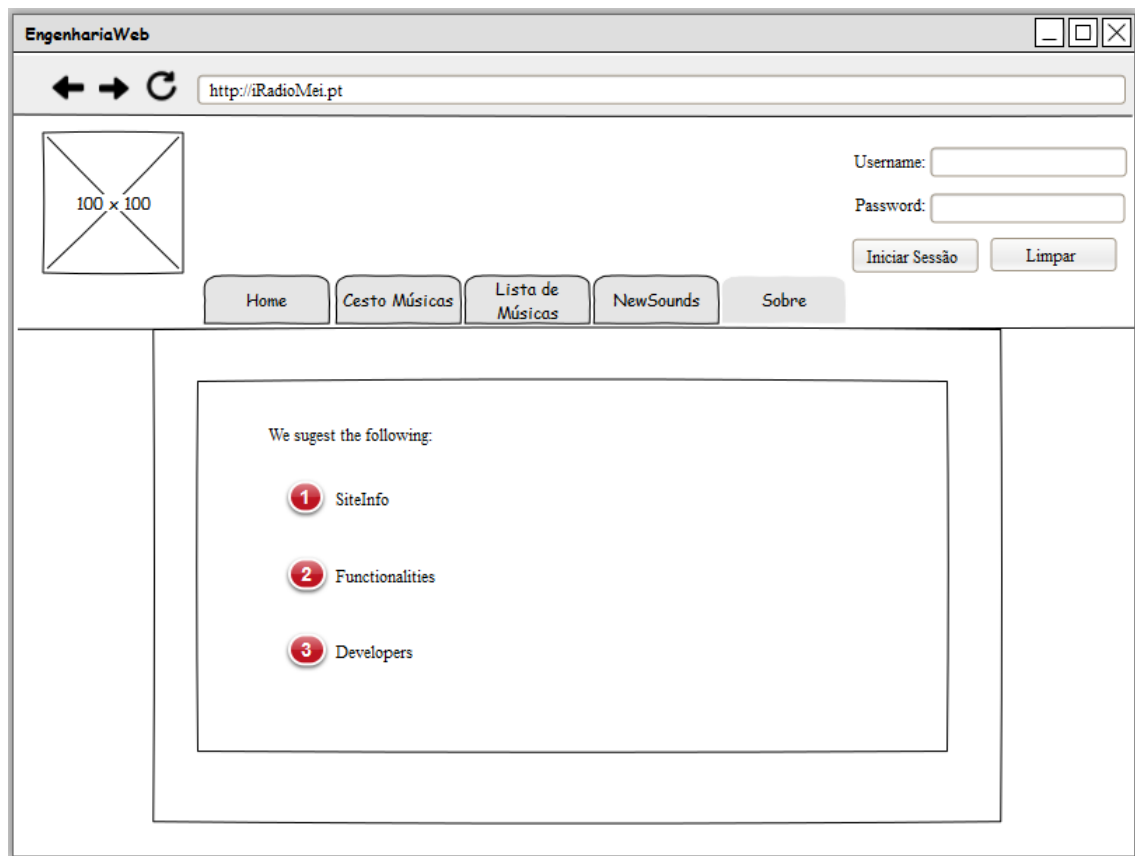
EngenhariaWeb

http://iRadioMei.pt

100 x 100

Username:

Password:

Iniciar Sessão

Limpar

Home

Cesto Músicas

Lista de Músicas

NewSounds

Sobre

We sugest the following:

1 SiteInfo

2 Functionalities

3 Developers